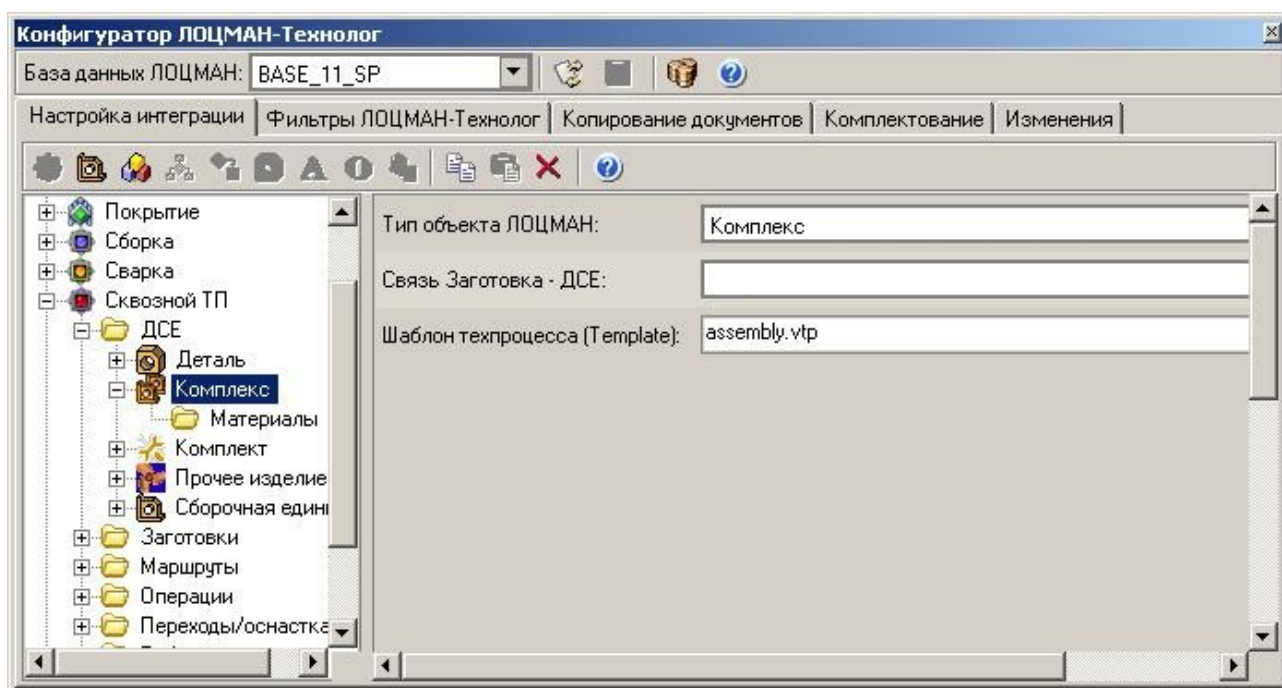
Конфигуратор ЛОЦМАН-Технолог

База данных ЛОЦМАН: BASE_11_SP

Настройка интеграции | Фильтры ЛОЦМАН-Технолог | Копирование документов | Комплектование | Изменения

Покрытие
Сборка
Сварка
Сквозной ТП
ДСЕ
Деталь
Комплекс
Материалы
Комплект
Прочее изделие
Сборочная едині
Заготовки
Маршруты
Операции
Переходы/оснастка

Тип объекта ЛОЦМАН: Комплекс

Связь Заготовка - ДСЕ:

Шаблон техпроцесса (Template): assembly.vtp